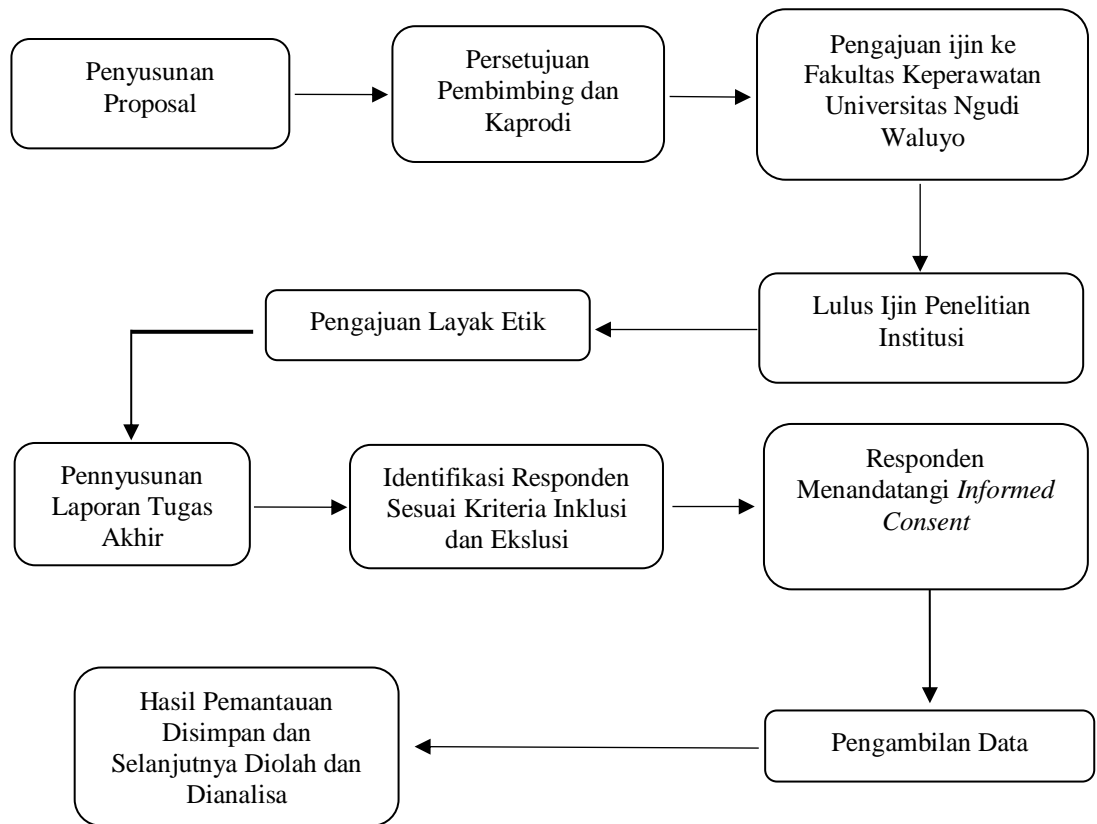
Penyusunan Proposal

Persetujuan Pembimbing dan Kaprodi

Pengajuan ijin ke Fakultas Keperawatan Universitas Ngudi Waluyo

Lulus Ijin Penelitian Institusi

Pengajuan Layak Etik

Pennyusunan Laporan Tugas Akhir

Identifikasi Responden Sesuai Kriteria Inklusi dan Ekslusi

Responden Menandatangi Informed Consent

Pengambilan Data

Hasil Pemantauan Disimpan dan Selanjutnya Diolah dan Dianalisa